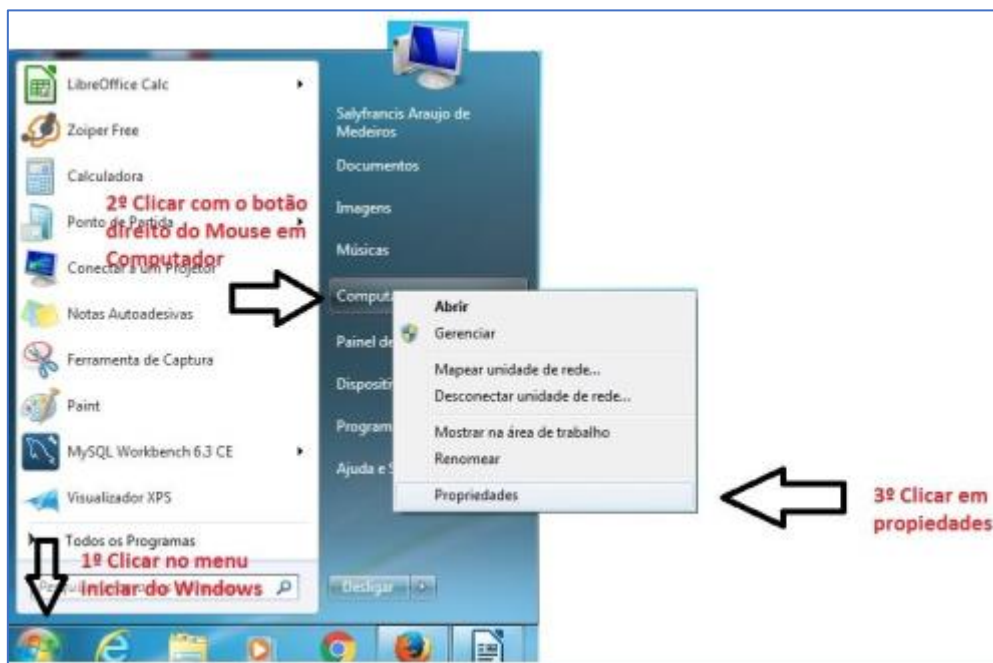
LibreOffice Calc
Zoiper Free
Calculadora
Ponto de Partida
Conectar a um Projetor
Notas Autoadesivas
Ferramenta de Captura
Paint
MySQL Workbench 6.3 CE
Visualizador XPS
Todos os Programas
Pesquisar

2º Clicar com o botão direito do Mouse em Computador

1º Clicar no menu iniciar do Windows

Salyfrancis Araujo de Medeiros
Documentos
Imagens
Músicas
Comput
Painel de
Disposit
Program
Ajuda e S
Desligar

Abrir
Gerenciar
Mapear unidade de rede...
Desconectar unidade de rede...
Mostrar na área de trabalho
Renomear
Propriedades

3º Clicar em propiedades